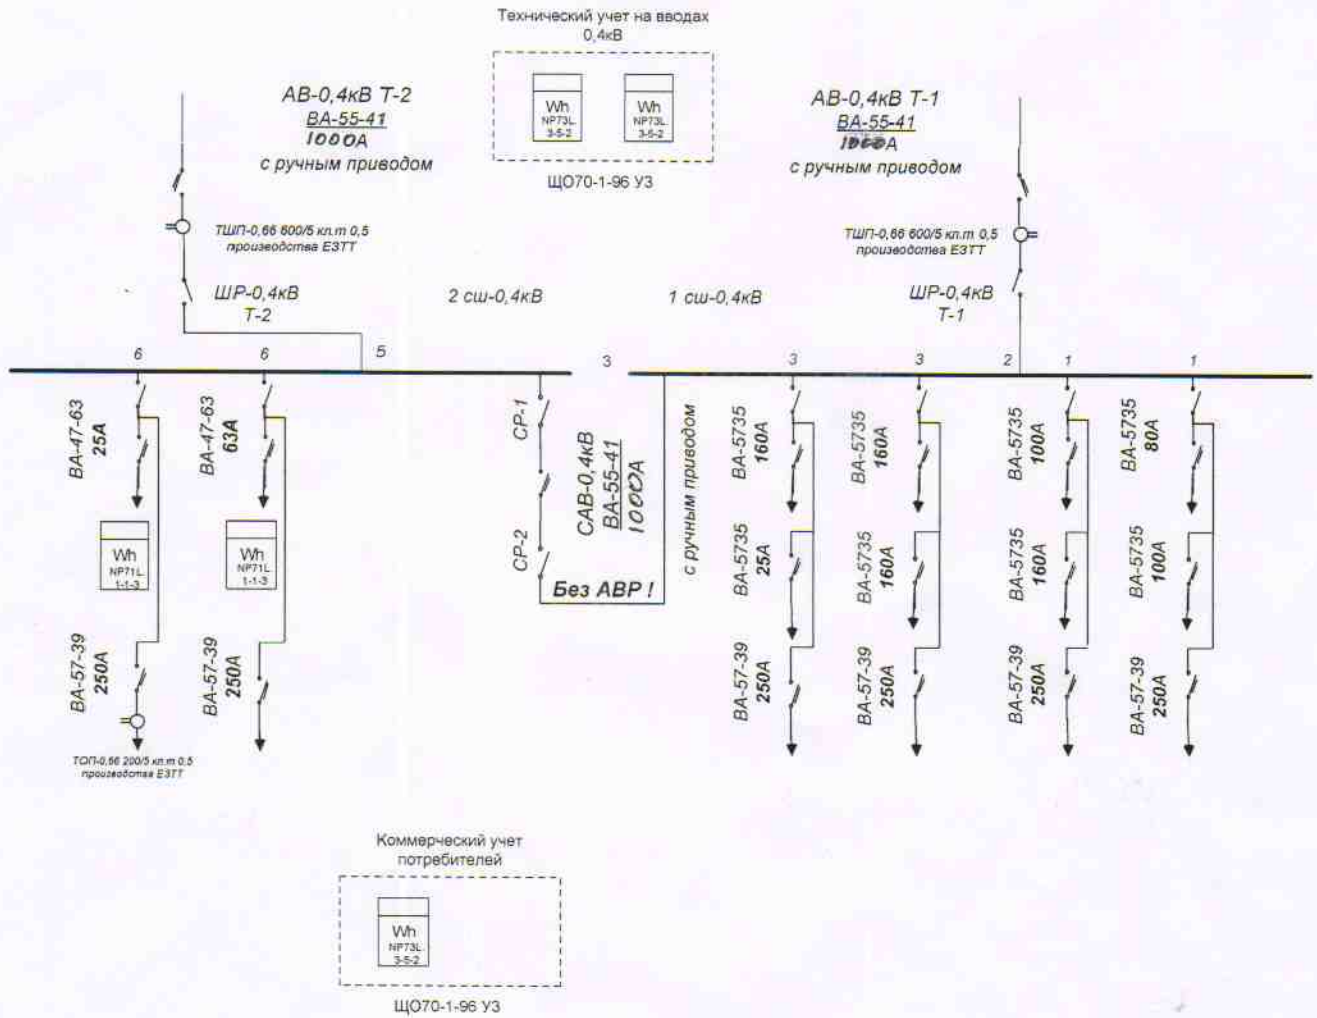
Технический учет на вводах
0,4кВ

Wh
NP73L
3-5-2

Wh
NP73L
3-5-2

ЩО70-1-96 У3

АВ-0,4кВ Т-2
ВА-55-41
1000А
с ручным приводом

АВ-0,4кВ Т-1
ВА-55-41
1000А
с ручным приводом

ТШП-0,66 600/5 кл.т 0,5
производства ЕЗТТ

ТШП-0,66 600/5 кл.т 0,5
производства ЕЗТТ

ШР-0,4кВ
Т-2

2 сш-0,4кВ

1 сш-0,4кВ

ШР-0,4кВ
Т-1

6
6
5
3
3
3
2
1
1

ВА-47-63
25А

ВА-47-63
63А

Wh
NP71L
1-1-3

Wh
NP71L
1-1-3

ВА-57-39
250А

ВА-57-39
250А

ТОП-0,66 200/5 кл.т 0,5
производства ЕЗТТ

СР-1

СР-2

САВ-0,4кВ
ВА-55-41
1000А

с ручным приводом

Без АВР !

ВА-5735
160А

ВА-5735
25А

ВА-57-39
250А

ВА-5735
160А

ВА-5735
160А

ВА-57-39
250А

ВА-5735
100А

ВА-5735
160А

ВА-57-39
250А

ВА-5735
80А

ВА-5735
100А

ВА-57-39
250А

Коммерческий учет
потребителей

Wh
NP73L
3-5-2

ЩО70-1-96 У3